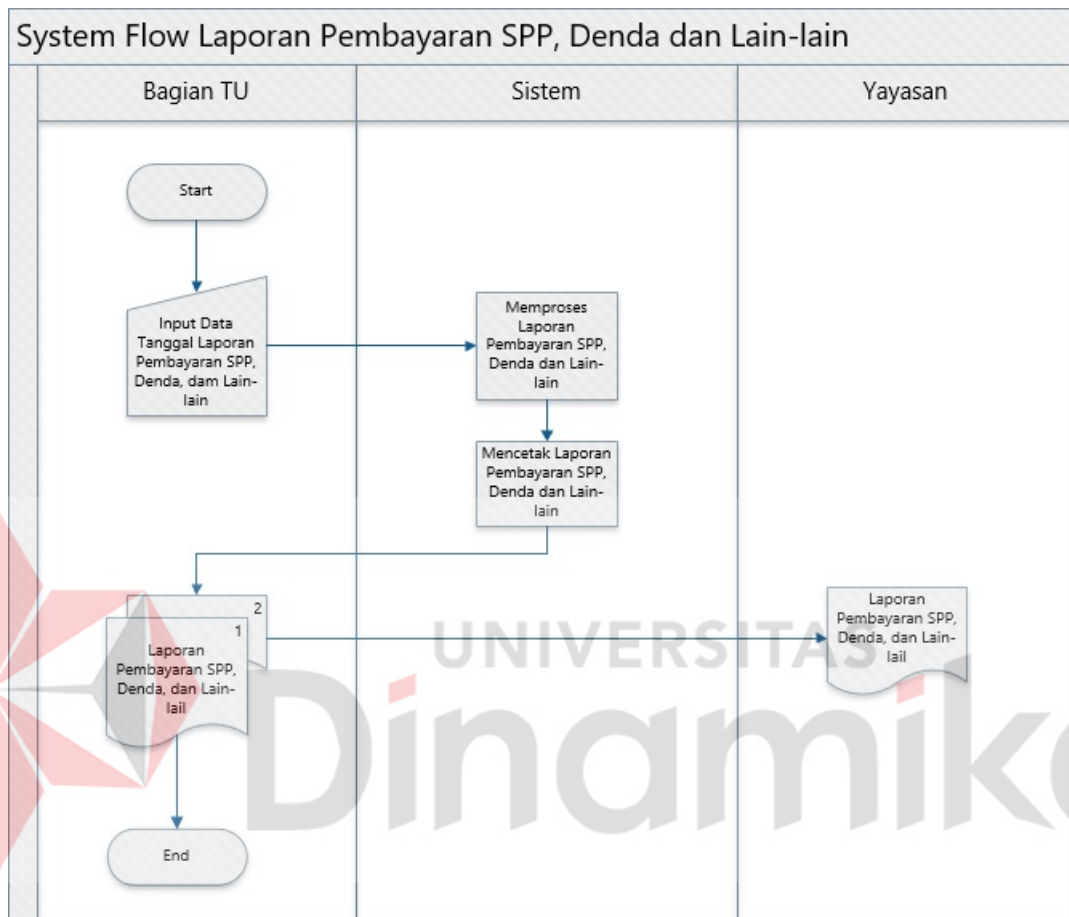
System Flow Laporan Pembayaran SPP, Denda dan Lain-lain

Bagian TU

Sistem

Yayasan

Start

Input Data Tanggal Laporan Pembayaran SPP, Denda, dam Lain-lain

Memproses Laporan Pembayaran SPP, Denda dan Lain-lain

Mencetak Laporan Pembayaran SPP, Denda dan Lain-lain

2

1

Laporan Pembayaran SPP, Denda, dan Lain-lail

Laporan Pembayaran SPP, Denda, dan Lain-lail

End

UNIVERSITAS
Dinamika